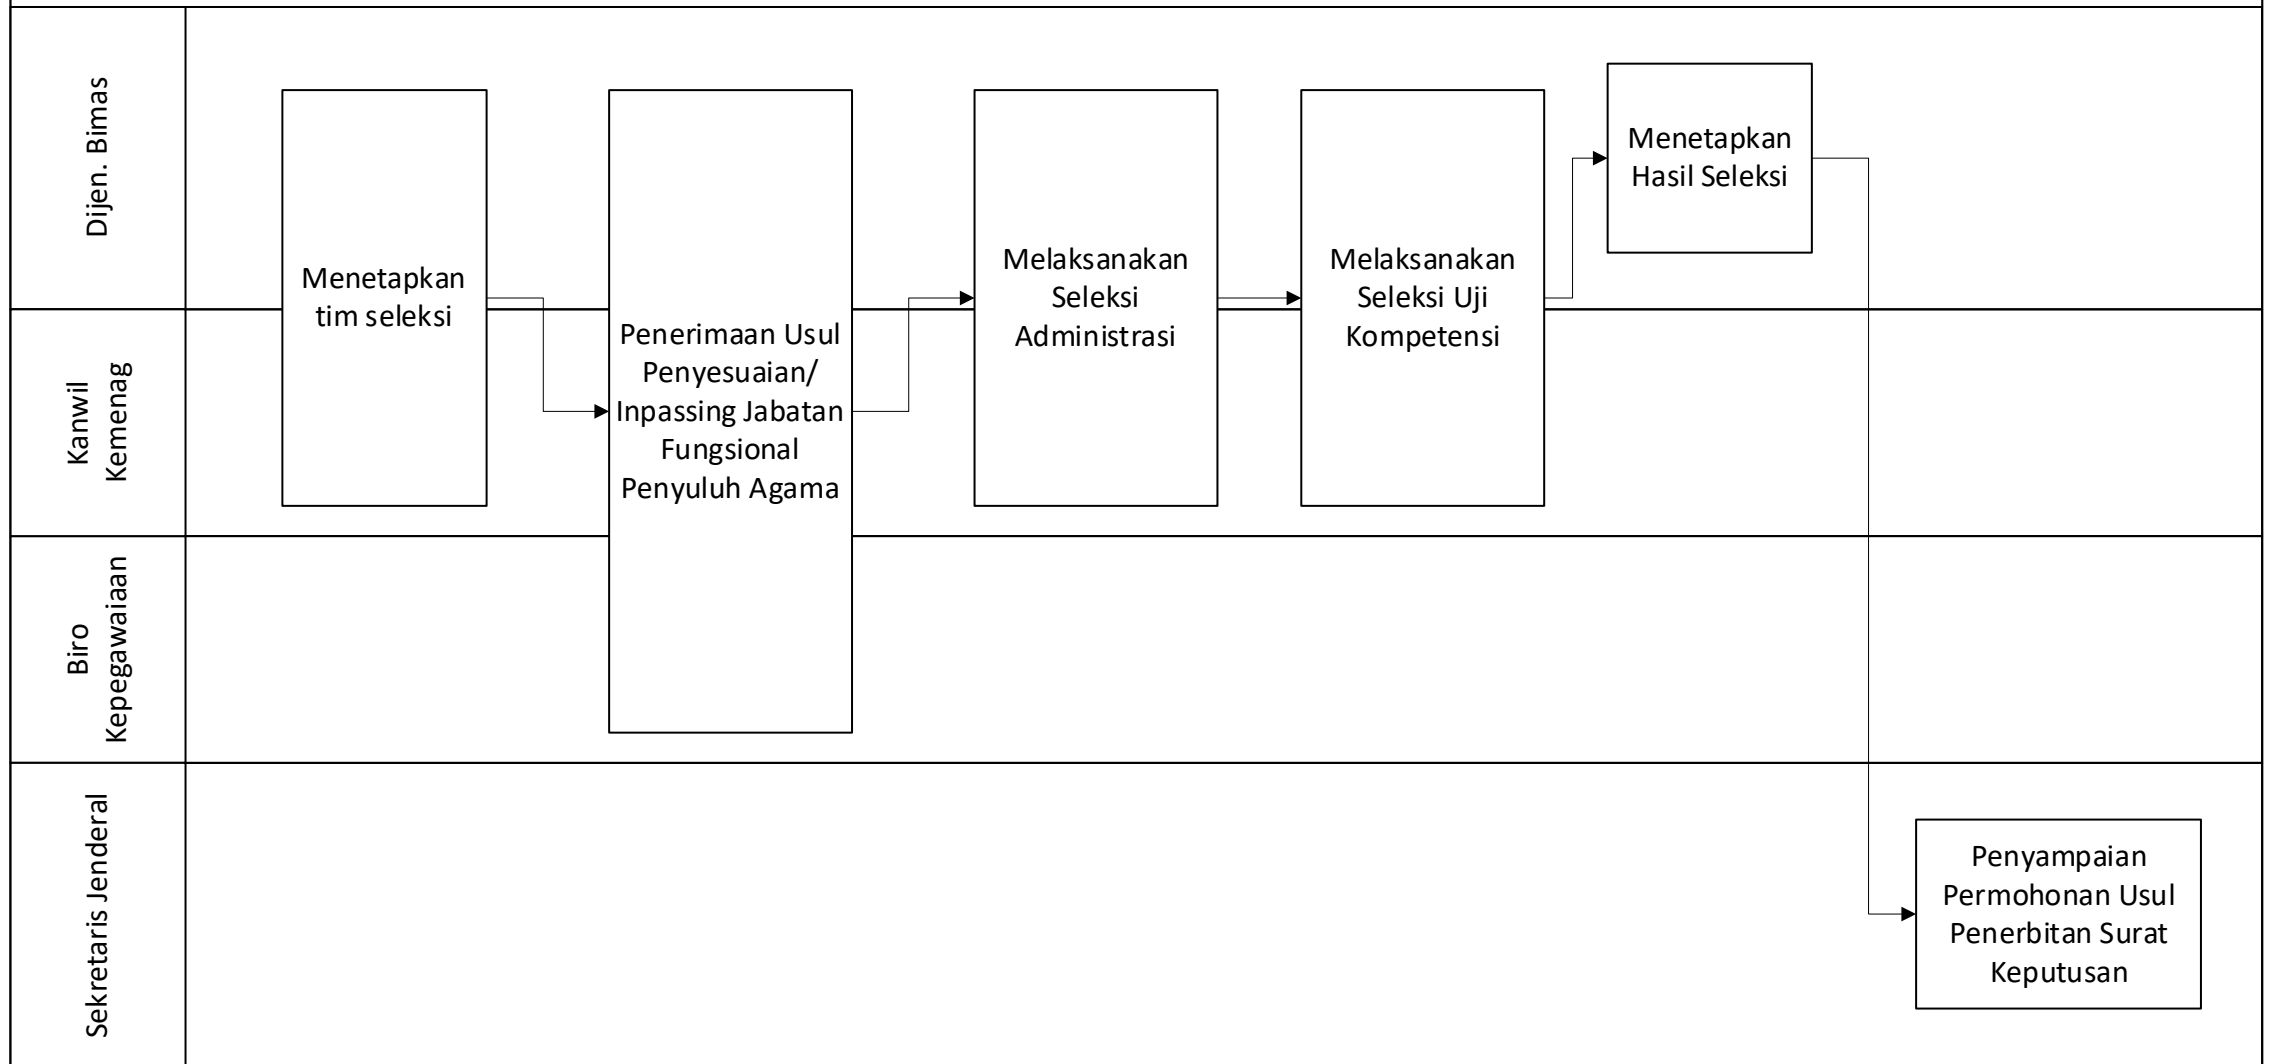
Dijen. Bimas

Kanwil Kemenag

Biro Kepegawaiaan

Sekretaris Jenderal

Menetapkan tim seleksi

Penerimaan Usul Penyesuaian/ Inpassing Jabatan Fungsional Penyuluh Agama

Melaksanakan Seleksi Administrasi

Melaksanakan Seleksi Uji Kompetensi

Menetapkan Hasil Seleksi

Penyampaian Permohonan Usul Penerbitan Surat Keputusan